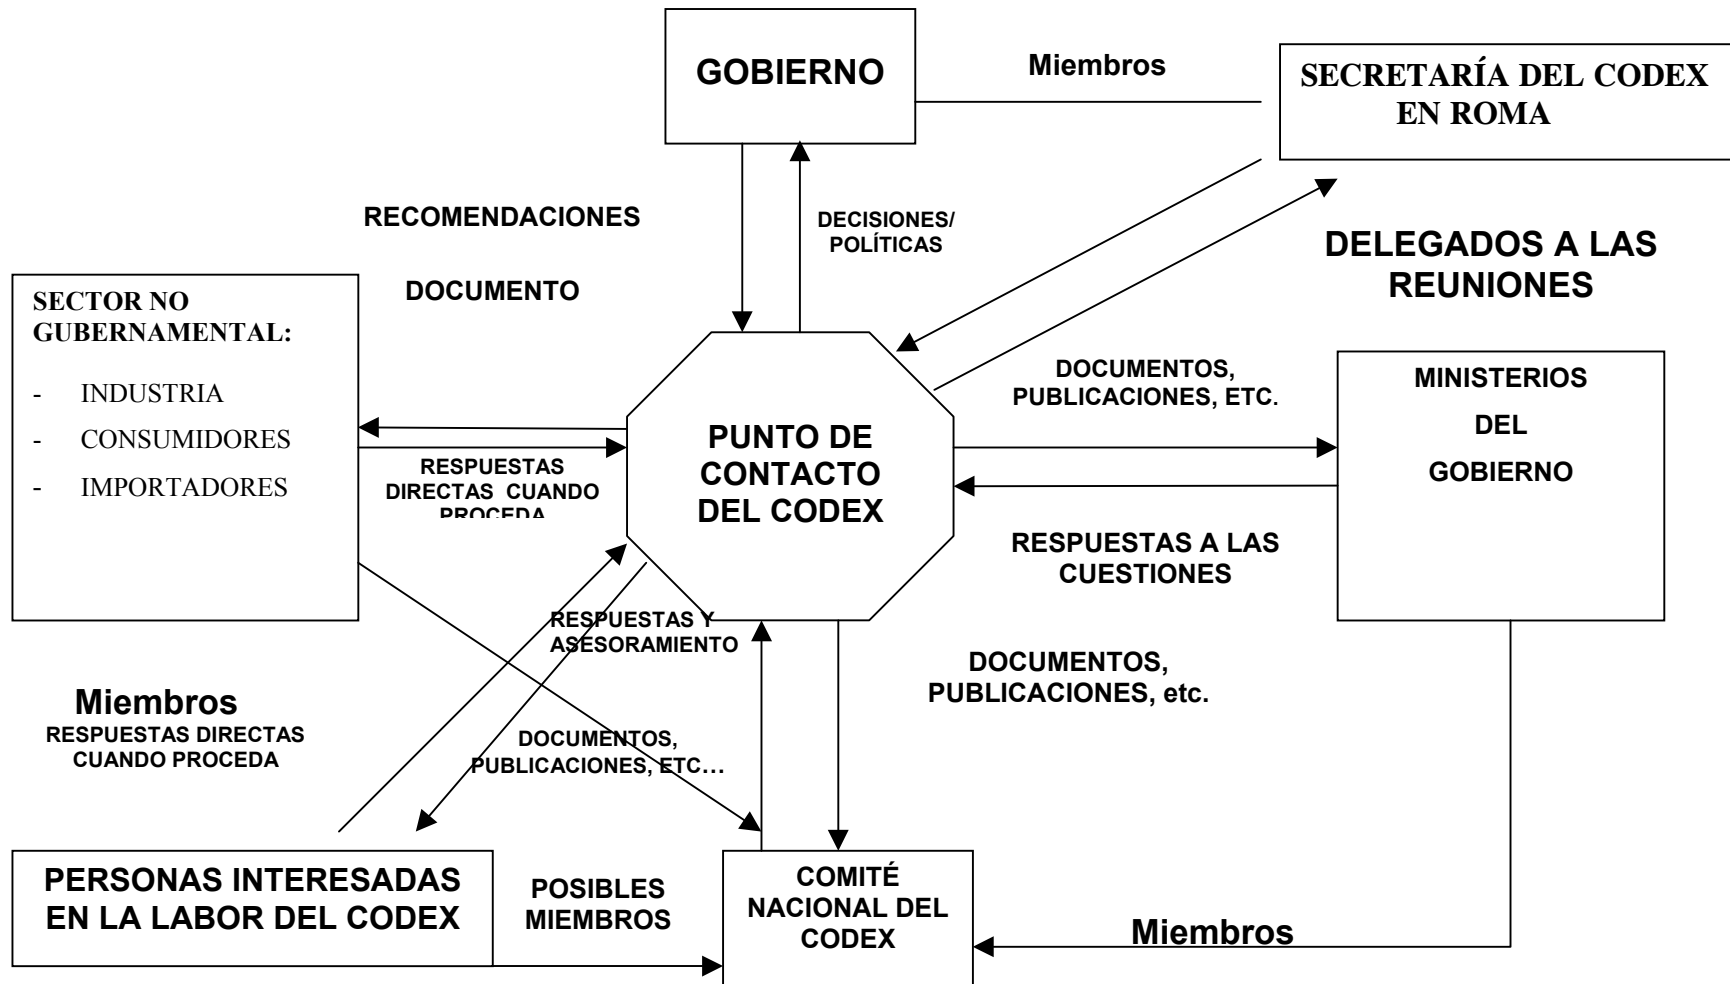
GOBIERNO

Miembros

SECRETARÍA DEL CODEX EN ROMA

RECOMENDACIONES

DECISIONES/ POLÍTICAS

DELEGADOS A LAS REUNIONES

DOCUMENTO

SECTOR NO GUBERNAMENTAL:
- INDUSTRIA
- CONSUMIDORES
- IMPORTADORES

DOCUMENTOS, PUBLICACIONES, ETC.

MINISTERIOS DEL GOBIERNO

PUNTO DE CONTACTO DEL CODEX

RESPUESTAS DIRECTAS CUANDO PROCEDA

RESPUESTAS A LAS CUESTIONES

RESPUESTAS Y ASESORAMIENTO

DOCUMENTOS, PUBLICACIONES, etc.

Miembros
RESPUESTAS DIRECTAS CUANDO PROCEDA

DOCUMENTOS, PUBLICACIONES, ETC…

PERSONAS INTERESADAS EN LA LABOR DEL CODEX

POSIBLES MIEMBROS

COMITÉ NACIONAL DEL CODEX

Miembros